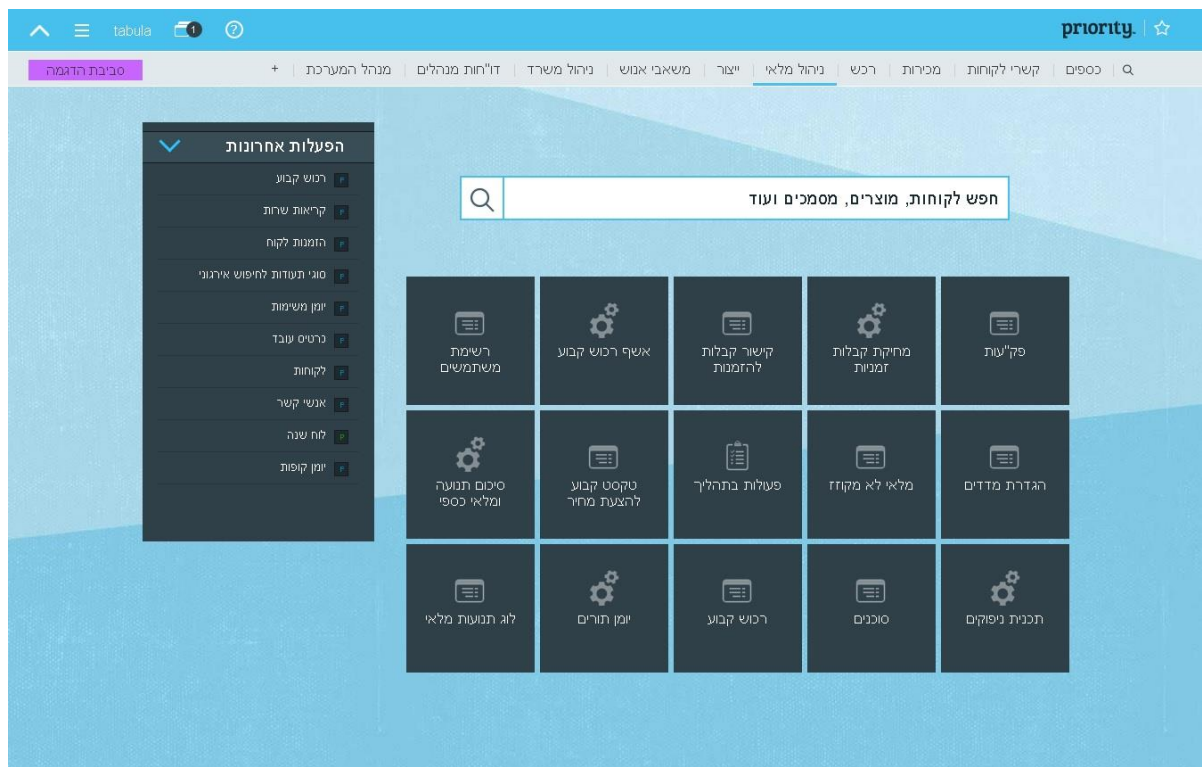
tabula 1 ?

priority. ☆

סביבת הדגמה

+ | מנהל המערכת | דו"חות מנהלים | ניהול משרד | משאבי אנוש | ייצור | ניהול מלאי | רכש | מכירות | קשרי לקוחות | כספים

הפעלות אחרונות

רכוש קבוע
קריאות שרות
הזמנות לקוח
סוגי תעודות לחיפוש אירגוני
יומן משימות
כרטיס עובד
לקוחות
אנשי קשר
לוח שנה
יומן קופות

חפש לקוחות, מוצרים, מסמכים ועוד

פק"עות
מחיקת קבלות זמניות
קישור קבלות להזמנות
אשף רכוש קבוע
רשימת משתמשים

הגדרת מדדים
מלאי לא מקוזז
פעולות בתהליך
טקסט קבוע להצעת מחיר
סיכום תנועה ומלאי כספי

תכנית ניפוקים
סוכנים
רכוש קבוע
יומן תורים
לוג תנועות מלאי